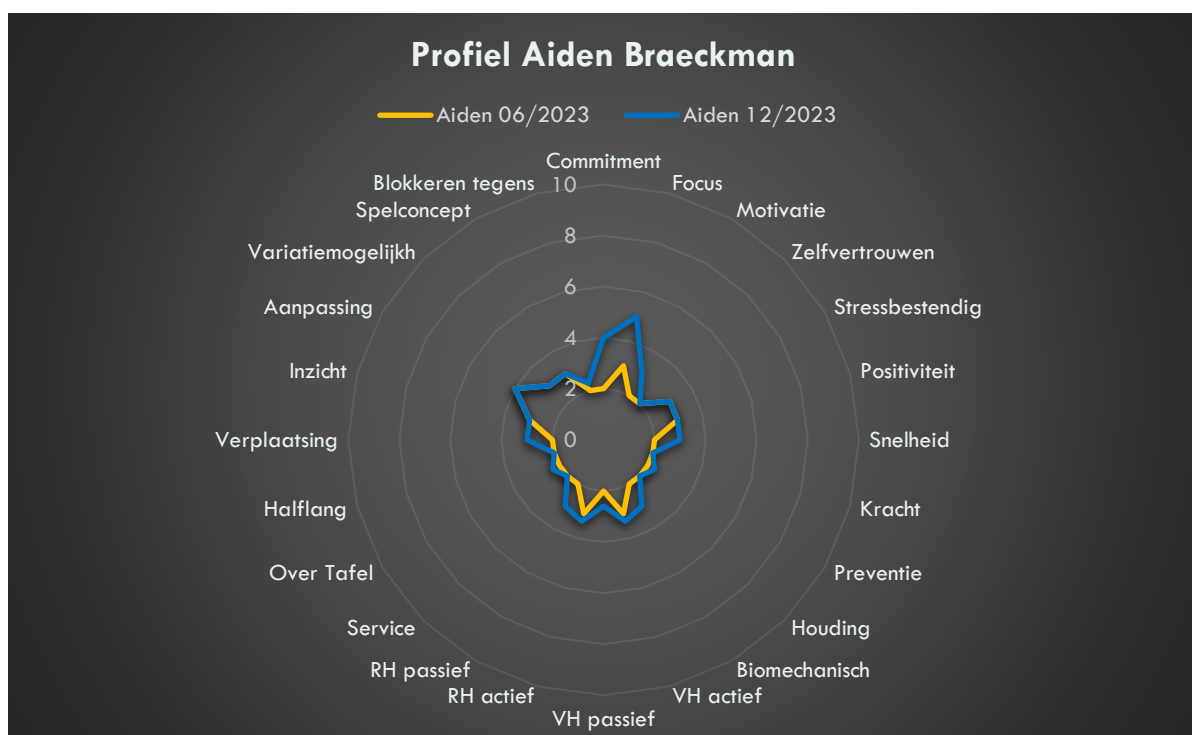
Profiel Aiden Braeckman

Aiden 06/2023  Aiden 12/2023

Commitment
Focus
Motivatie
Zelfvertrouwen
Stressbestendig
Positiviteit
Snelheid
Kracht
Preventie
Houding
Biomechanisch
VH actief
VH passief
RH actief
RH passief
Service
Over Tafel
Halflang
Verplaatsing
Inzicht
Aanpassing
Variatiemogelijkh
Spelconcept
Blokkeren tegens

10
8
6
4
2
0